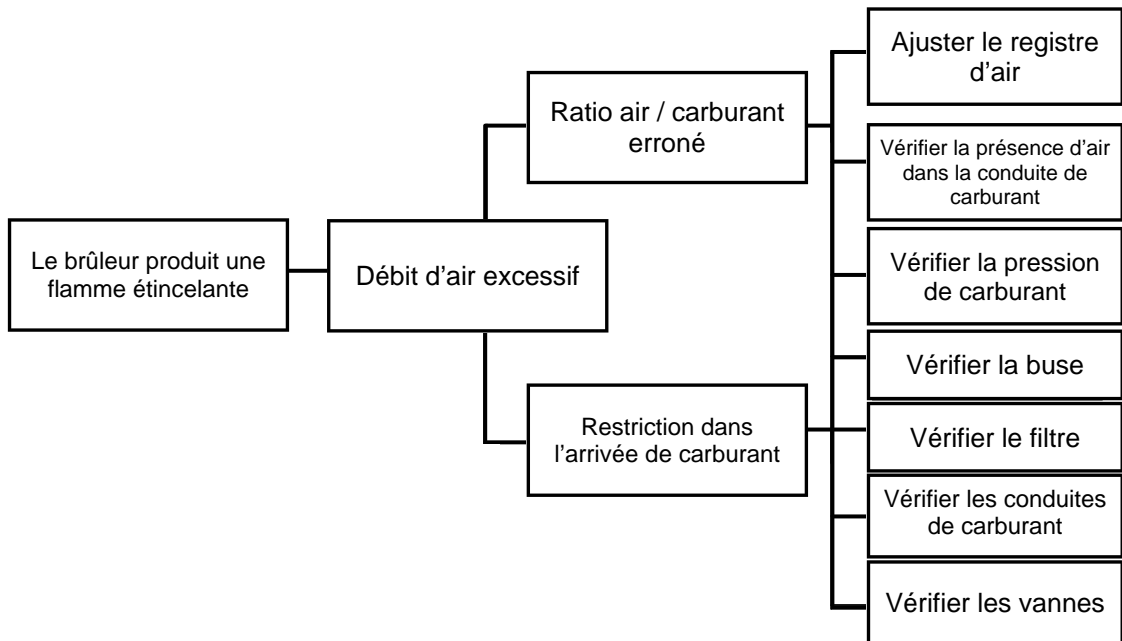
Le brûleur produit une flamme étincelante

Débit d'air excessif

Ratio air / carburant erroné

Restriction dans l'arrivée de carburant

Ajuster le registre d'air

Vérifier la présence d'air dans la conduite de carburant

Vérifier la pression de carburant

Vérifier la buse

Vérifier le filtre

Vérifier les conduites de carburant

Vérifier les vannes